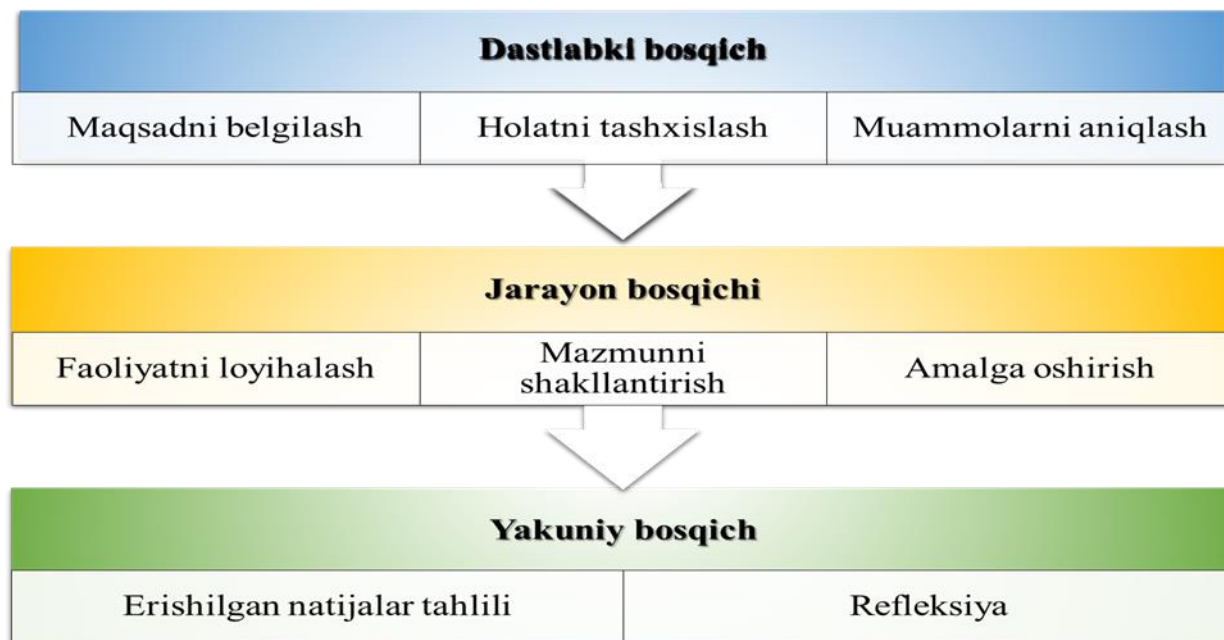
Dastlabki bosqich

| Maqsadni belgilash | Holatni tashxislash | Muammolarni aniqlash |
|---|---|---|

Jarayon bosqichi

| Faoliyatni loyihalash | Mazmunni shakllantirish | Amalga oshirish |
|---|---|---|

Yakuniy bosqich

| Erishilgan natijalar tahlili | Refleksiya |
|---|---|